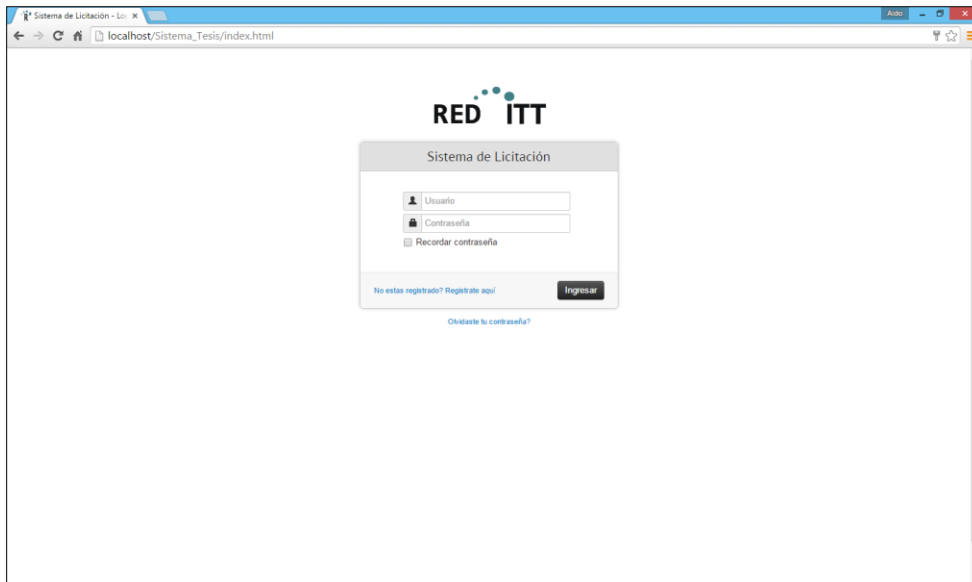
Sistema de Licitación - Lo ×

Aldo

localhost/Sistema_Tesis/index.html

RED ITT

Sistema de Licitación

Usuario

Contraseña

Recordar contraseña

No estas registrado? Registrate aquí

Ingresar

Olvidaste tu contraseña?